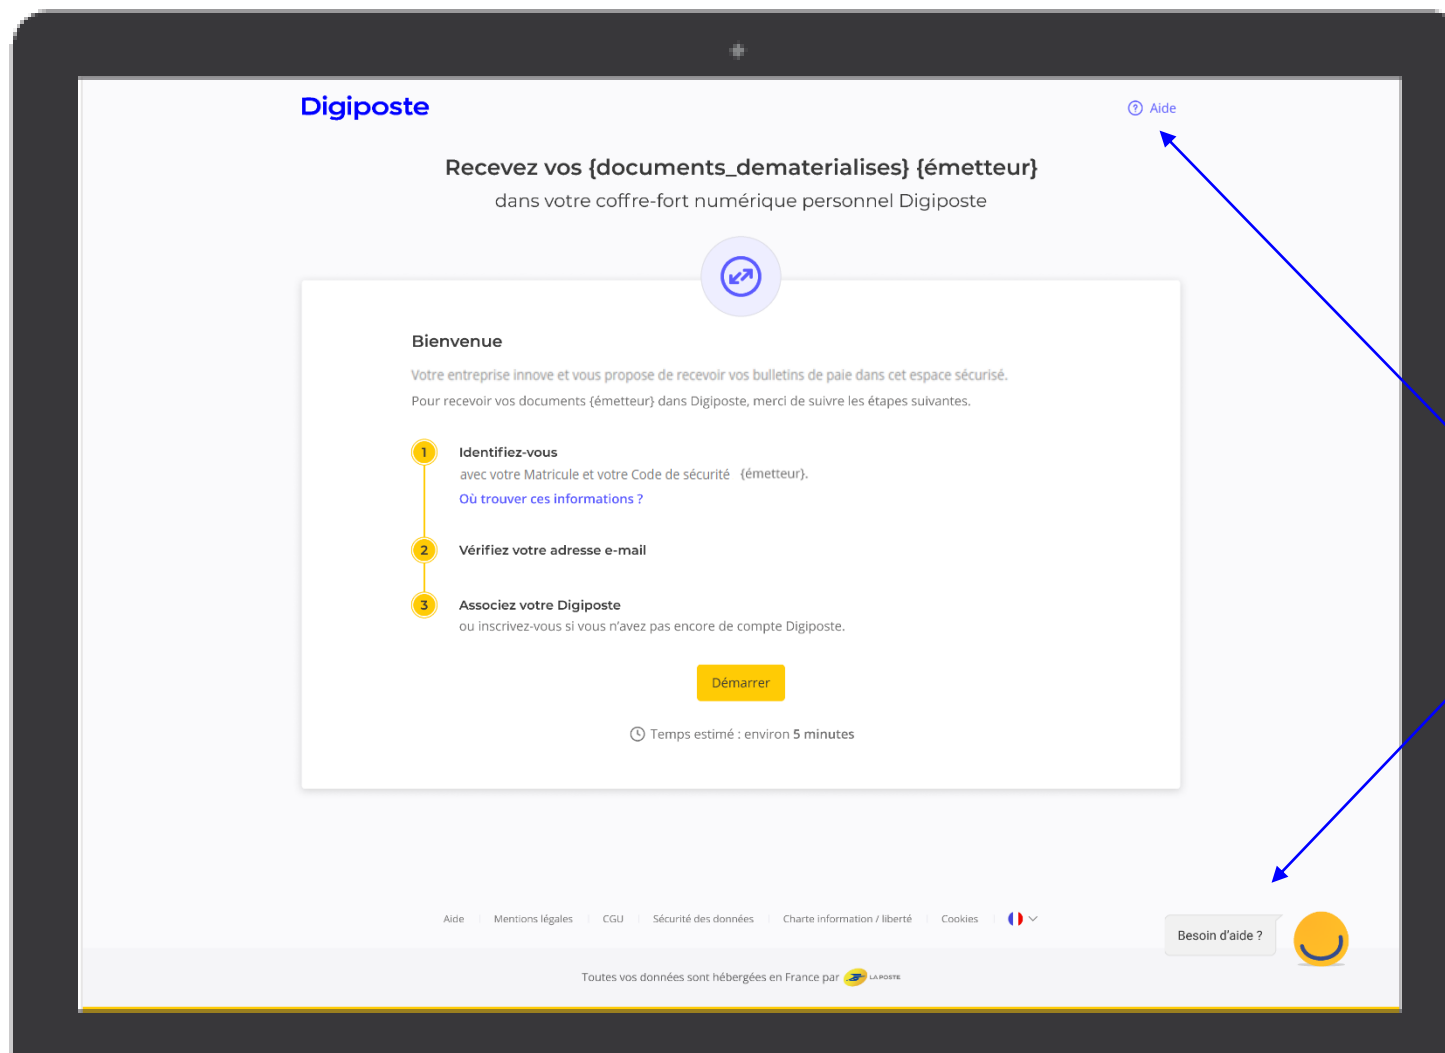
Digiposte

Aide

Recevez vos {documents_dematerialises} {émetteur}

dans votre coffre-fort numérique personnel Digiposte

Bienvenue

Votre entreprise innove et vous propose de recevoir vos bulletins de paie dans cet espace sécurisé.

Pour recevoir vos documents {émetteur} dans Digiposte, merci de suivre les étapes suivantes.

1 Identifiez-vous
avec votre Matricule et votre Code de sécurité {émetteur}.
Où trouver ces informations ?

2 Vérifiez votre adresse e-mail

3 Associez votre Digiposte
ou inscrivez-vous si vous n'avez pas encore de compte Digiposte.

Démarrer

Temps estimé : environ 5 minutes

Aide | Mentions légales | CGU | Sécurité des données | Charte information / liberté | Cookies

Besoin d'aide ?

Toutes vos données sont hébergées en France par LA POSTE